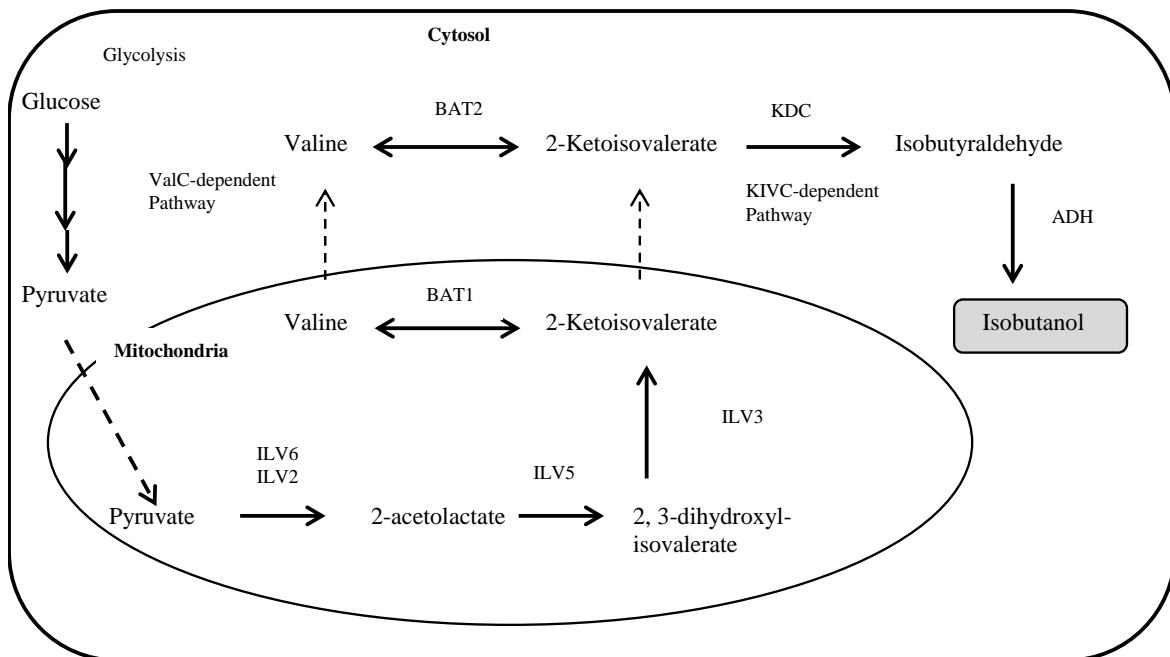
Cytosol

Glycolysis

Glucose

BAT2

Valine

2-Ketoisovalerate

KDC

Isobutyraldehyde

ValC-dependent Pathway

KIVC-dependent Pathway

ADH

Pyruvate

BAT1

Valine

2-Ketoisovalerate

Isobutanol

Mitochondria

ILV3

ILV6
ILV2

ILV5

Pyruvate

2-acetolactate

2, 3-dihydroxyl-isovalerate